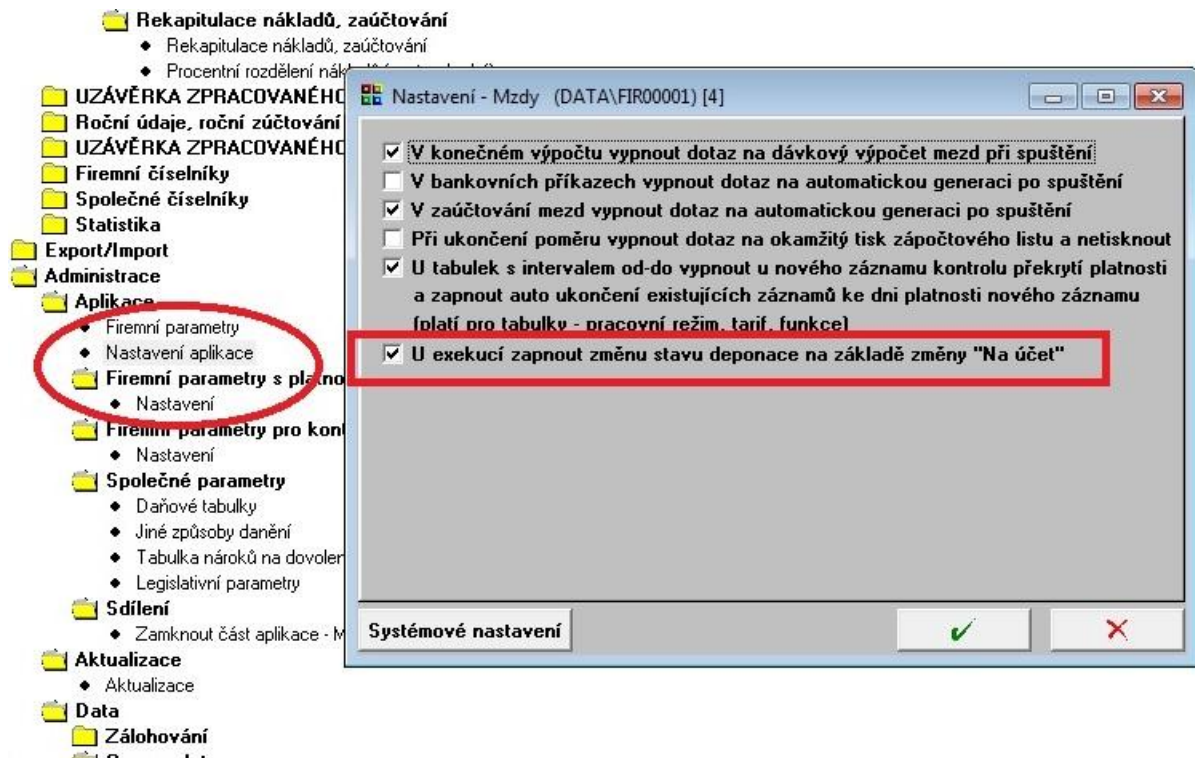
Rekapitulace nákladů, zaúčtování
• Rekapitulace nákladů, zaúčtování
• Procentní rozdělení nák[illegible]
UZÁVĚRKA ZPRACOVANÉHO
Roční údaje, roční zúčtování
UZÁVĚRKA ZPRACOVANÉHO
Firemní číselníky
Společné číselníky
Statistika
Export/Import
Administrace
Aplikace
• Firemní parametry
• Nastavení aplikace
Firemní parametry s platno
• Nastavení
Firemní parametry pro kont
• Nastavení
Společné parametry
• Daňové tabulky
• Jiné způsoby danění
• Tabulka nároků na dovolen
• Legislativní parametry
Sdílení
• Zamknout část aplikace - M
Aktualizace
• Aktualizace
Data
Zálohování

Nastavení - Mzdy (DATA\FIR00001) [4]

☑ V konečném výpočtu vypnout dotaz na dávkový výpočet mezd při spuštění
☐ V bankovních příkazech vypnout dotaz na automatickou generaci po spuštění
☑ V zaúčtování mezd vypnout dotaz na automatickou generaci po spuštění
☐ Při ukončení poměru vypnout dotaz na okamžitý tisk zápočtového listu a netisknout
☑ U tabulek s intervalem od-do vypnout u nového záznamu kontrolu překrytí platnosti a zapnout auto ukončení existujících záznamů ke dni platnosti nového záznamu (platí pro tabulky - pracovní režim, tarif, funkce)
☑ U exekucí zapnout změnu stavu deponace na základě změny "Na účet"

Systémové nastavení
✔
✕